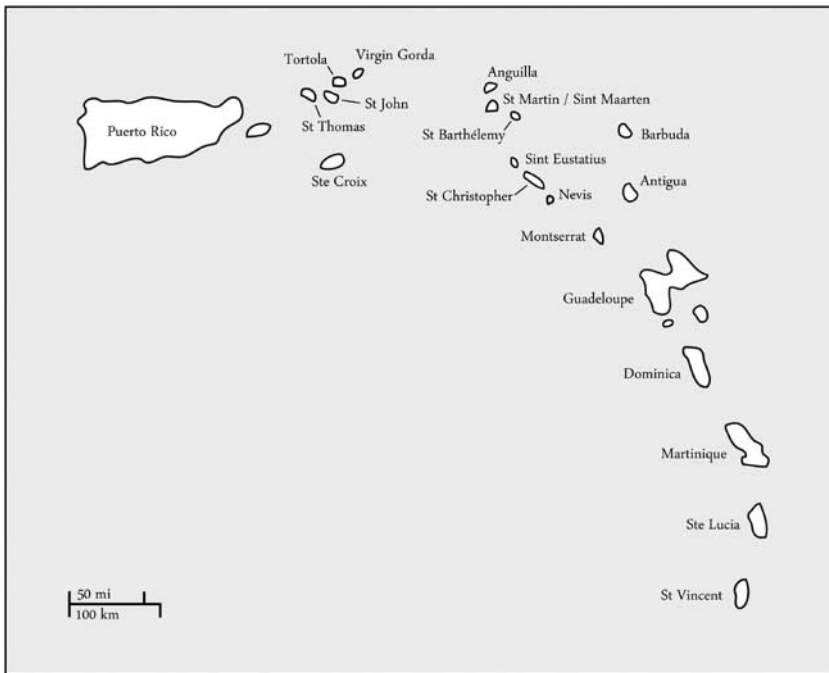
Tortola
Virgin Gorda
St John
St Thomas
Puerto Rico
Ste Croix
Anguilla
St Martin / Sint Maarten
St Barthélemy
Barbuda
Sint Eustatius
St Christopher
Nevis
Antigua
Montserrat
Guadeloupe
Dominica
Martinique
Ste Lucia
St Vincent
50 mi
100 km